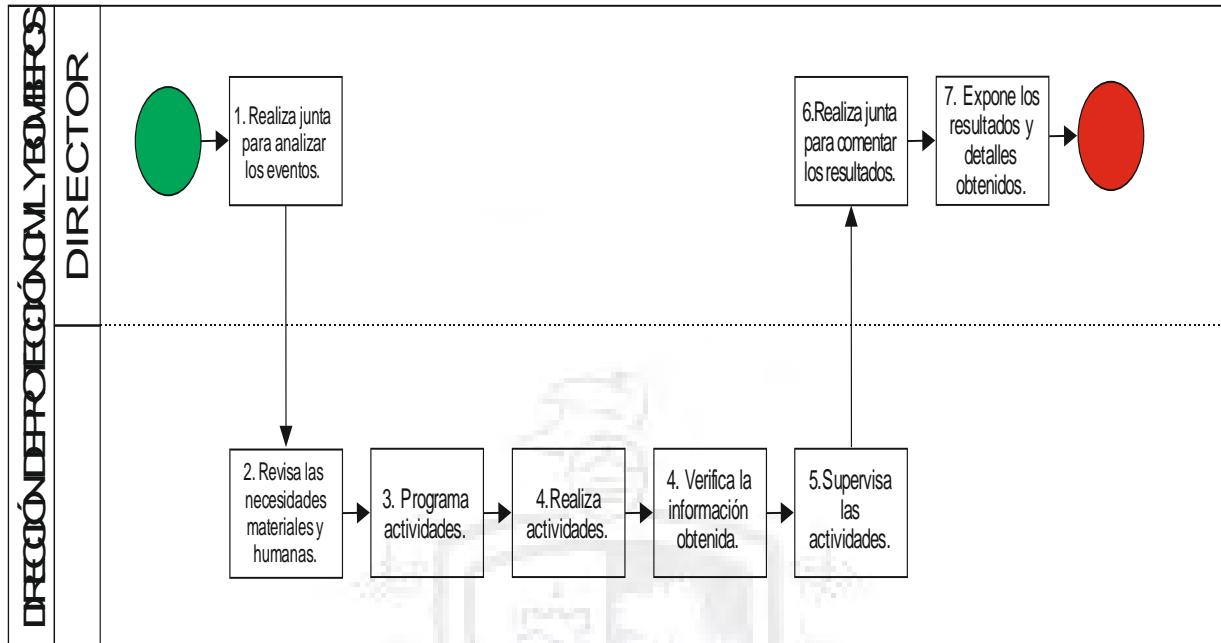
DIRECCIÓN DE PROTECCIÓN CIVIL Y BOMBEROS

DIRECTOR

1. Realiza junta para analizar los eventos.

6.Realiza junta para comentar los resultados.

7. Expone los resultados y detalles obtenidos.

2. Revisa las necesidades materiales y humanas.

3. Programa actividades.

4.Realiza actividades.

4. Verifica la información obtenida.

5.Supervisa las actividades.